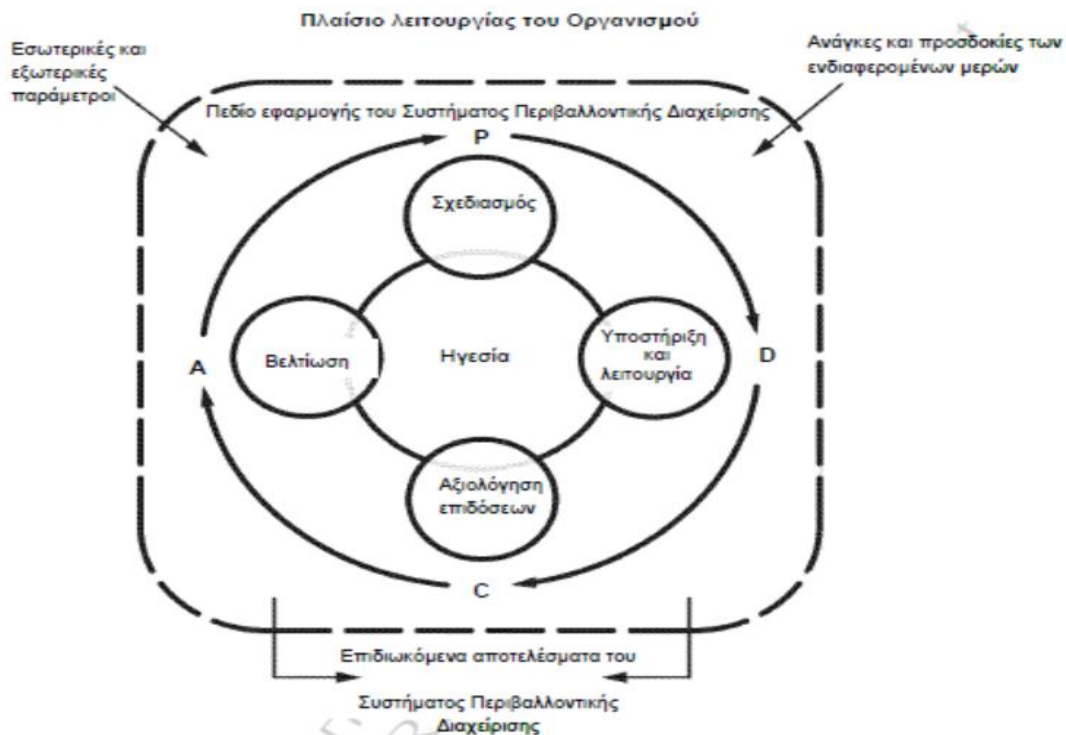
Πλαίσιο λειτουργίας του Οργανισμού

Εσωτερικές και εξωτερικές παράμετροι

Ανάγκες και προσδοκίες των ενδιαφερομένων μερών

Πεδίο εφαρμογής του Συστήματος Περιβαλλοντικής Διαχείρισης

P

Σχεδιασμός

A

Βελτίωση

Ηγεσία

Υποστήριξη και λειτουργία

D

Αξιολόγηση επιδόσεων

C

Επιδιωκόμενα αποτελέσματα του Συστήματος Περιβαλλοντικής Διαχείρισης